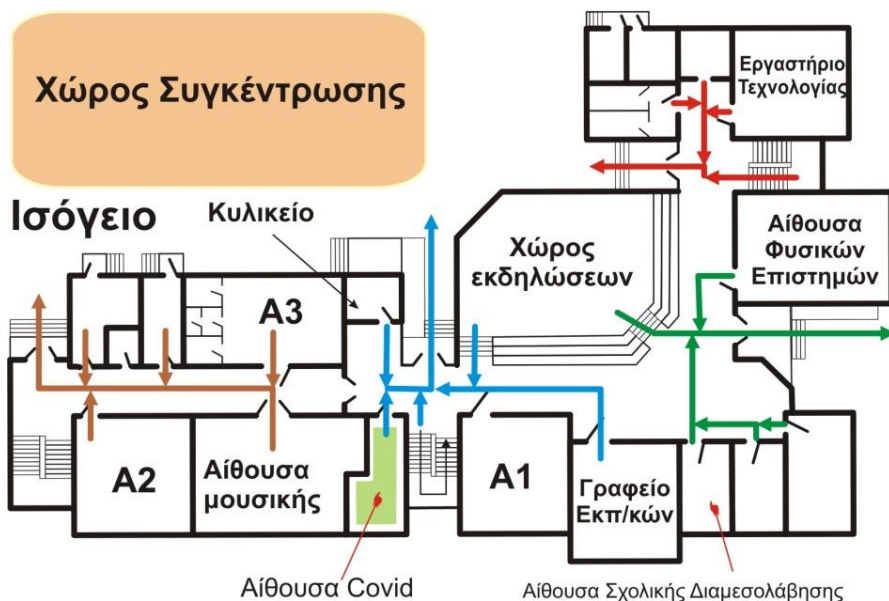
Χώρος Συγκέντρωσης

Ισόγειο

Κυλικείο

Α3

Χώρος εκδηλώσεων

Εργαστήριο Τεχνολογίας

Αίθουσα Φυσικών Επιστημών

Α2

Αίθουσα μουσικής

Α1

Γραφείο Εκπ/κών

Αίθουσα Covid

Αίθουσα Σχολικής Διαμεσολάβησης